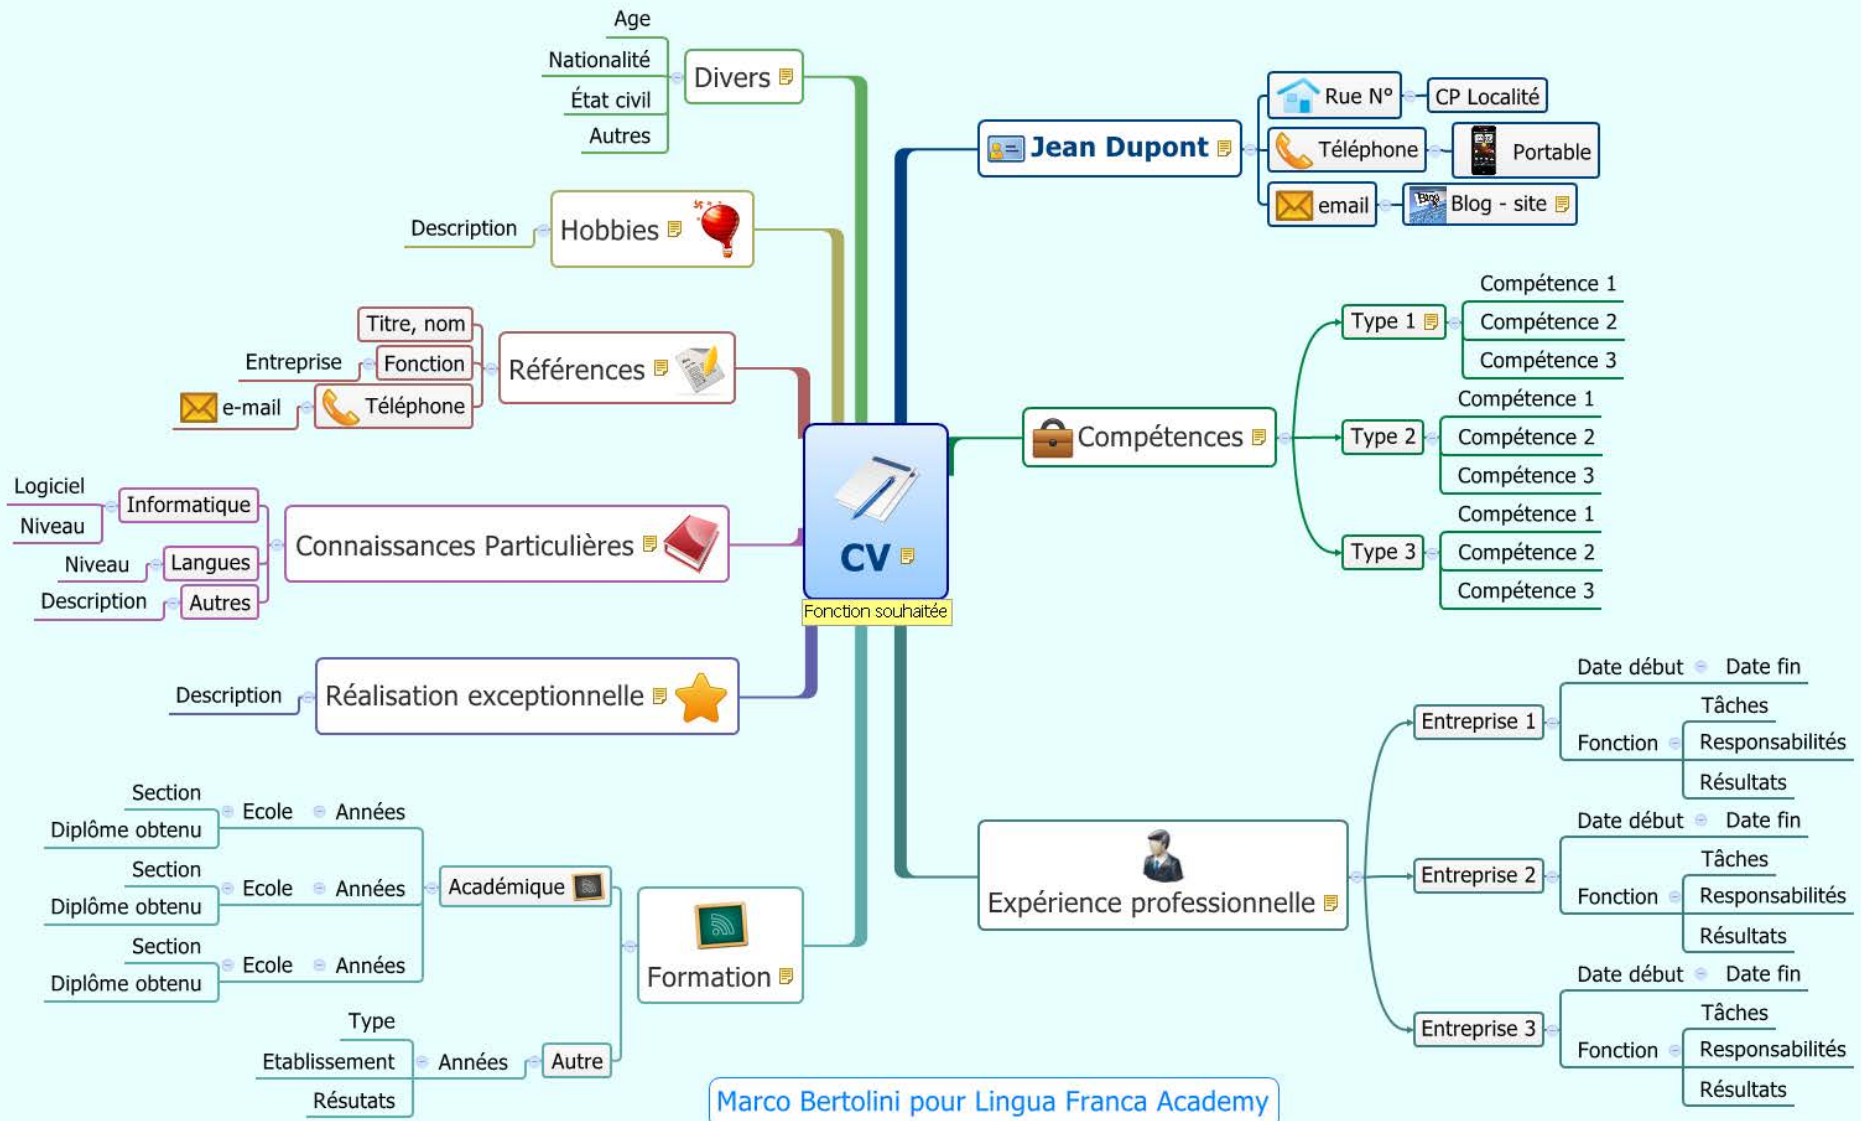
CV
Fonction souhaitée

Divers
Age
Nationalité
État civil
Autres

Hobbies
Description

Références
Titre, nom
Fonction
Entreprise
Téléphone
e-mail

Connaissances Particulières
Informatique
Logiciel
Niveau
Langues
Niveau
Autres
Description

Réalisation exceptionnelle
Description

Formation
Académique
Ecole
Section
Diplôme obtenu
Années
Ecole
Section
Diplôme obtenu
Années
Ecole
Section
Diplôme obtenu
Années
Autre
Années
Type
Etablissement
Résutats

Jean Dupont
Rue N°
CP Localité
Téléphone
Portable
email
Blog - site

Compétences
Type 1
Compétence 1
Compétence 2
Compétence 3
Type 2
Compétence 1
Compétence 2
Compétence 3
Type 3
Compétence 1
Compétence 2
Compétence 3

Expérience professionnelle
Entreprise 1
Date début
Date fin
Fonction
Tâches
Responsabilités
Résultats
Entreprise 2
Date début
Date fin
Fonction
Tâches
Responsabilités
Résultats
Entreprise 3
Date début
Date fin
Fonction
Tâches
Responsabilités
Résultats

Marco Bertolini pour Lingua Franca Academy